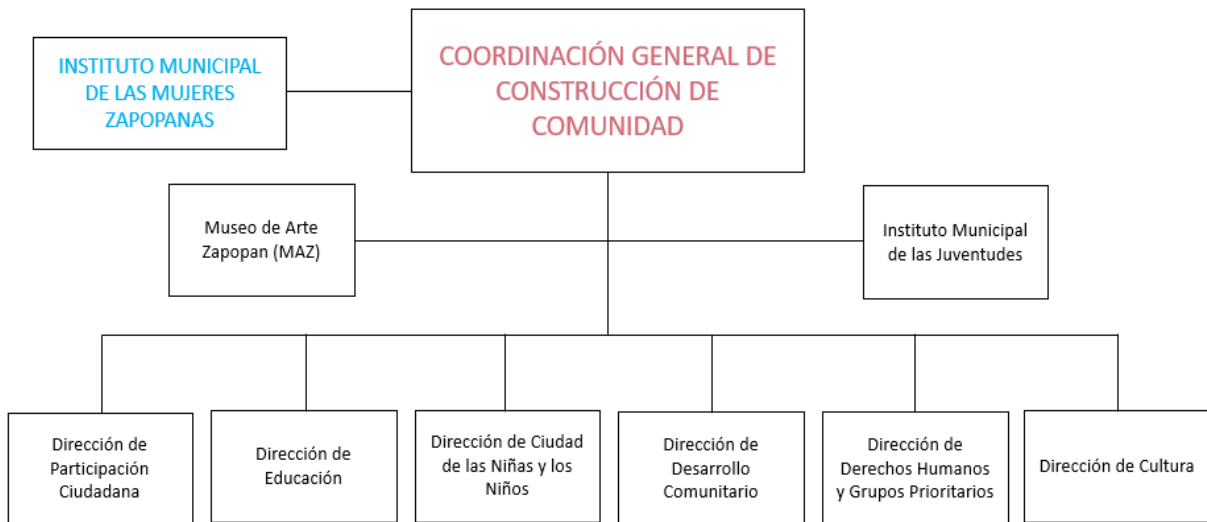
INSTITUTO MUNICIPAL DE LAS MUJERES ZAPOPANAS

COORDINACIÓN GENERAL DE CONSTRUCCIÓN DE COMUNIDAD

Museo de Arte Zapopan (MAZ)

Instituto Municipal de las Juventudes

Dirección de Participación Ciudadana

Dirección de Educación

Dirección de Ciudad de las Niñas y los Niños

Dirección de Desarrollo Comunitario

Dirección de Derechos Humanos y Grupos Prioritarios

Dirección de Cultura